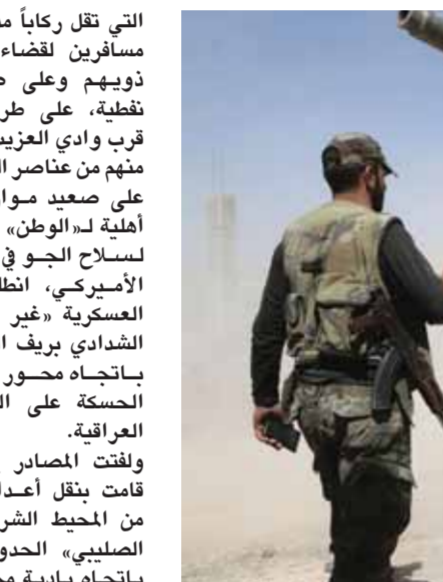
التي تقل ركاباً م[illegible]
مسافرين لقضاء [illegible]
ذويهم وعلى م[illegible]
نفطية، على طر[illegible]
قرب وادي العزيب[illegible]
منهم من عناصر ال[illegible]
على صعيد موا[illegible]
أهلية لـ«الوطن»
لسلاح الجو في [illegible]
الأميركي، انط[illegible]
العسكرية «غير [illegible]
الشدادي بريف ال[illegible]
باتجاه محور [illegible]
الحسكة على ال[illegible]
العراقية.

ولفتت المصادر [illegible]
قامت بنقل أعدا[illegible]
من المحيط الشر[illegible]
الصليبي» الحدو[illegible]
باتجاه بادية م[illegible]